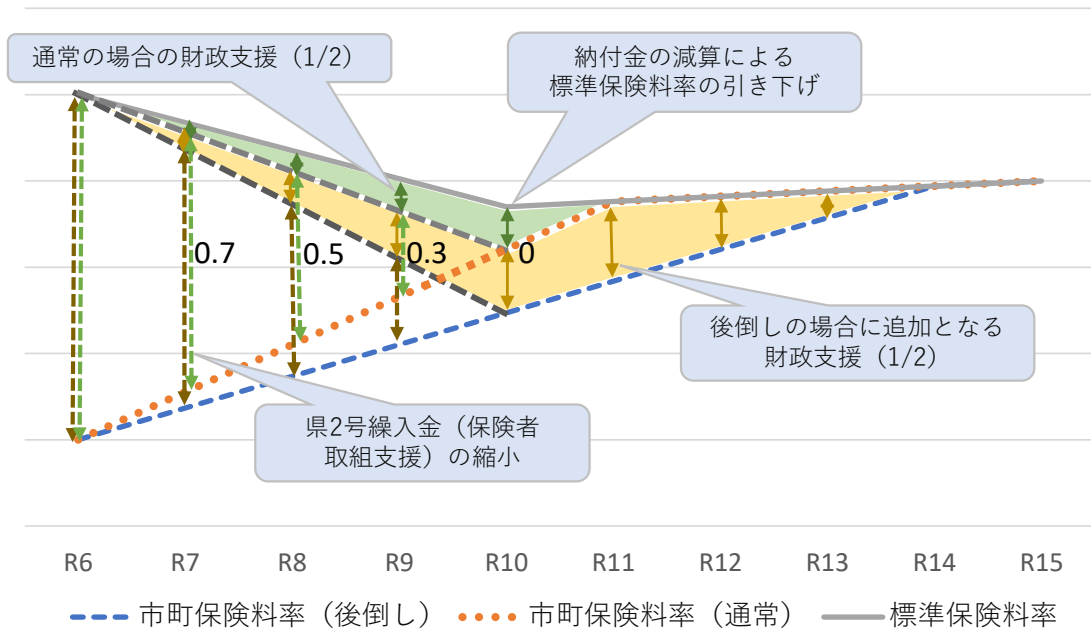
通常の場合の財政支援（1/2）

納付金の減算による標準保険料率の引き下げ

0.7

0.5

0.3

0

後倒しの場合に追加となる財政支援（1/2）

県2号繰入金（保険者取組支援）の縮小

R6 R7 R8 R9 R10 R11 R12 R13 R14 R15

市町保険料率（後倒し） 市町保険料率（通常） 標準保険料率